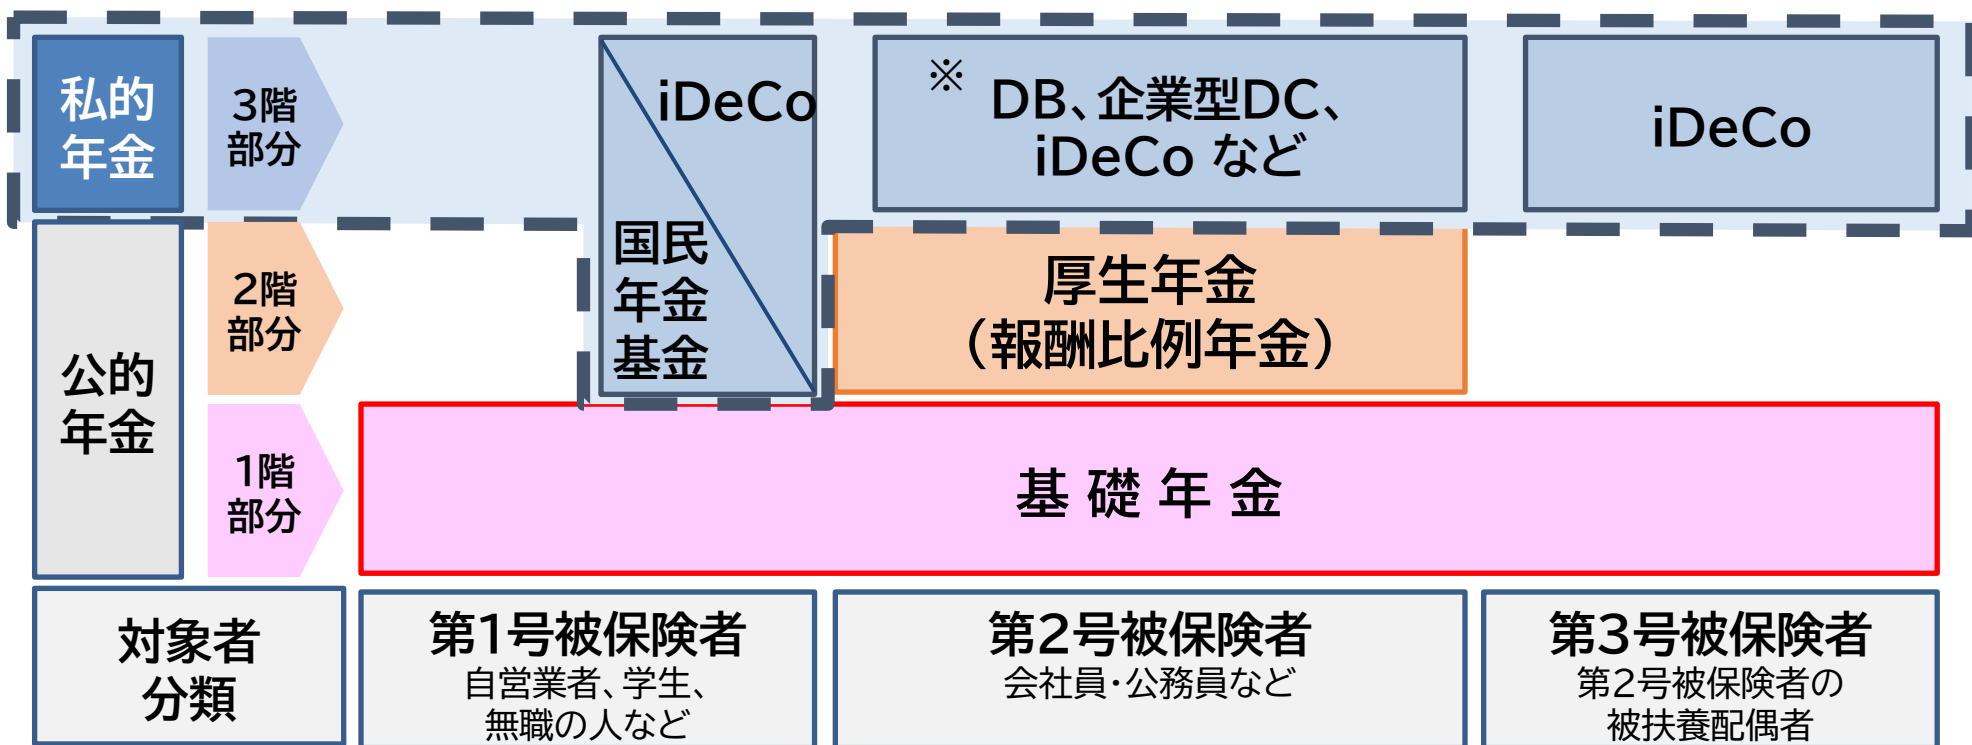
私的年金

3階部分

iDeCo

国民年金基金

※ DB、企業型DC、iDeCo など

iDeCo

公的年金

2階部分

厚生年金（報酬比例年金）

1階部分

基 礎 年 金

| 対象者分類 | 第1号被保険者 自営業者、学生、無職の人など | 第2号被保険者 会社員・公務員など | 第3号被保険者 第2号被保険者の被扶養配偶者 |
|---|---|---|---|